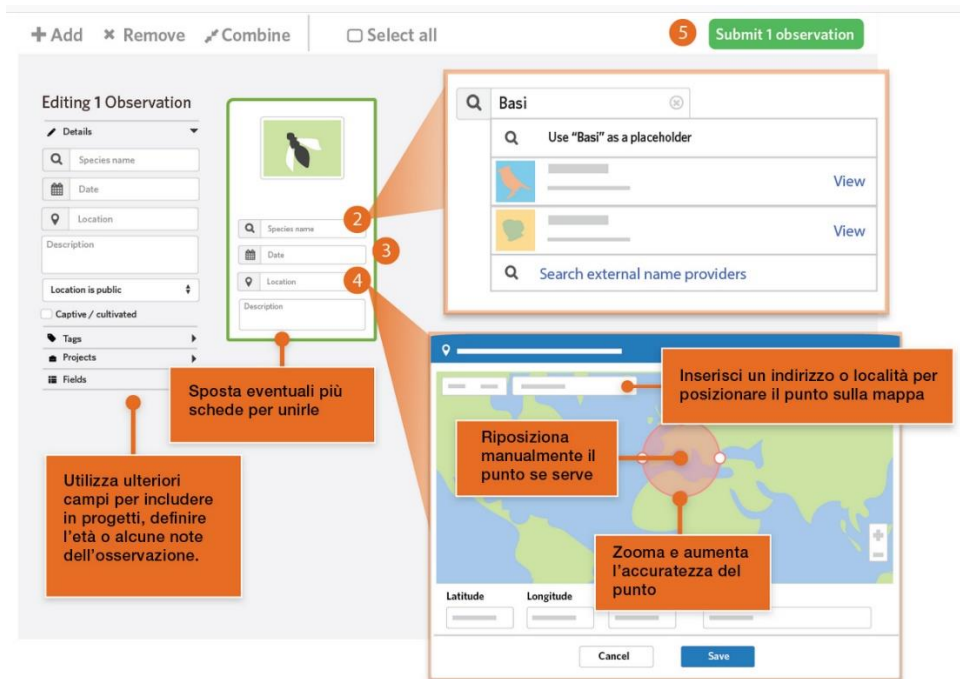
+ Add ✕ Remove Combine Select all

5 Submit 1 observation

Editing 1 Observation

Details

Species name

Date

Location

Description

Location is public

Captive / cultivated

Tags

Projects

Fields

Species name

Date

Location

Description

2

3

4

Basi

Use "Basi" as a placeholder

View

View

Search external name providers

Sposta eventuali più schede per unirle

Utilizza ulteriori campi per includere in progetti, definire l'età o alcune note dell'osservazione.

Inserisci un indirizzo o località per posizionare il punto sulla mappa

Riposiziona manualmente il punto se serve

Zooma e aumenta l'accuratezza del punto

Latitude

Longitude

Cancel

Save